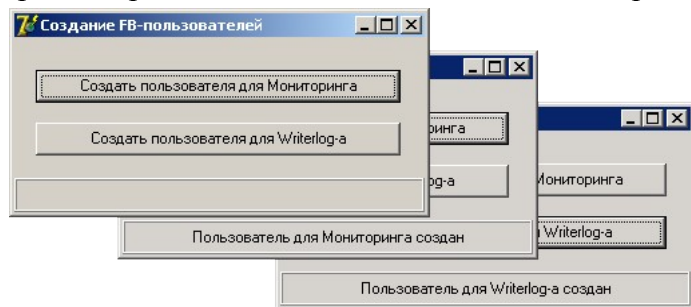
Создание FB-пользователей

Создать пользователя для Мониторинга

Создать пользователя для Writerlog-a

ринга

og-a

Пользователь для Мониторинга создан

Мониторинга

a Writerlog-a

Пользователь для Writerlog-a создан